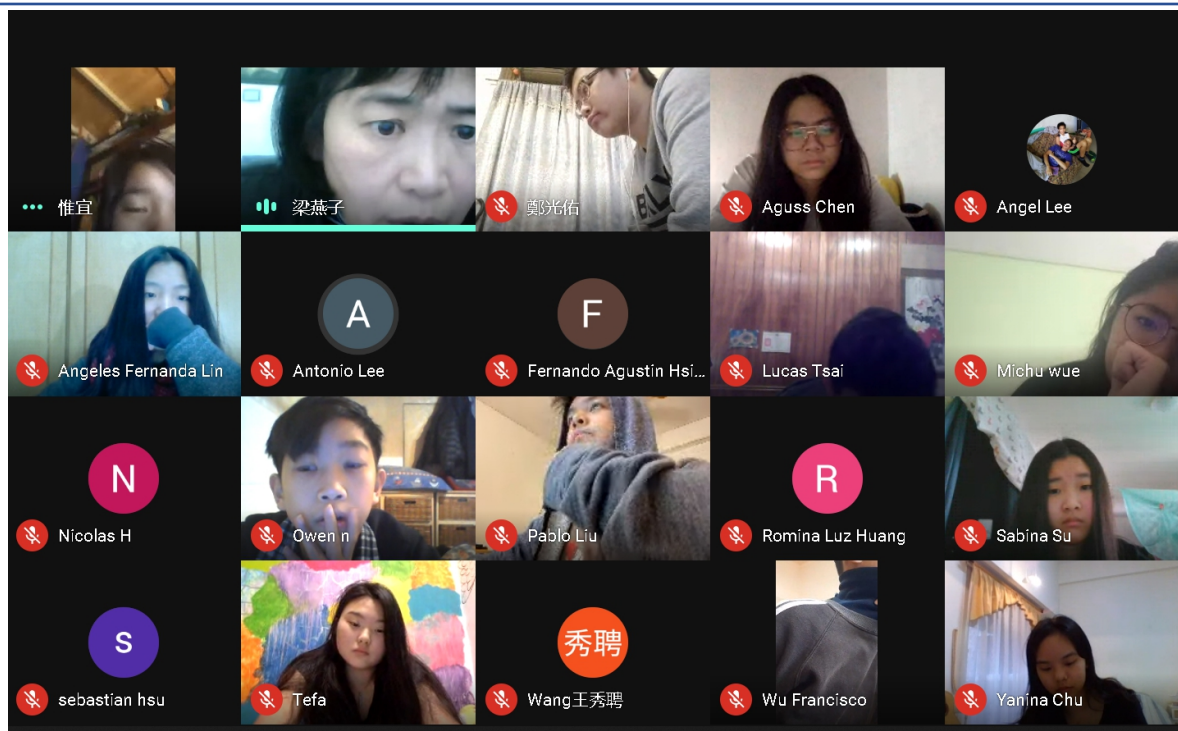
惟宜
梁燕子
鄭光佑
Aguss Chen
Angel Lee

A
F
Angeles Fernanda Lin
Antonio Lee
Fernando Agustin Hsi...
Lucas Tsai
Michu wue

N
R
Nicolas H
Owen n
Pablo Liu
Romina Luz Huang
Sabina Su

S
秀聘
sebastian hsu
Tefa
Wang王秀聘
Wu Francisco
Yanina Chu